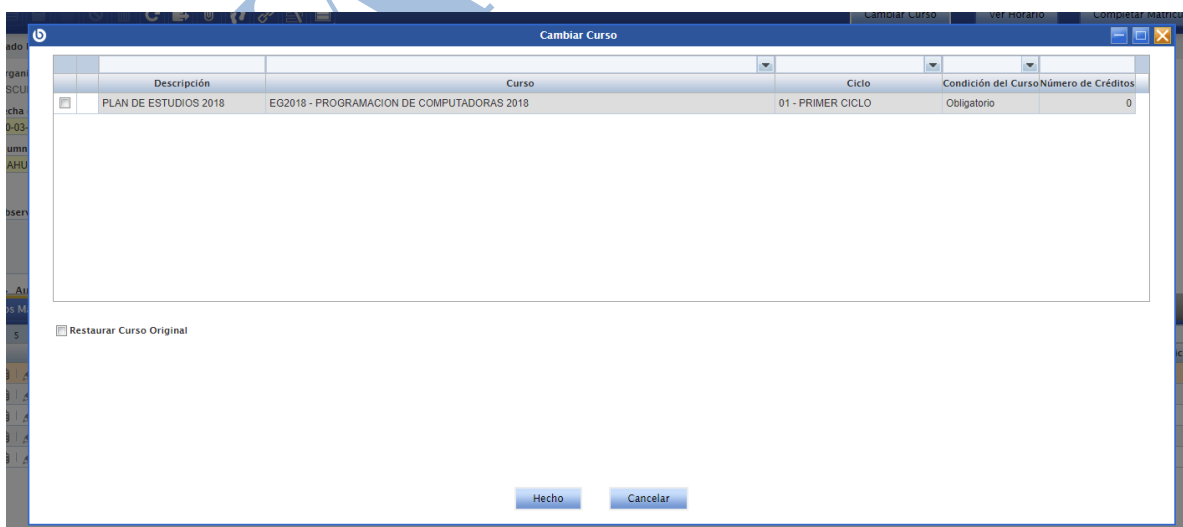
Cambiar Curso
Ver Horario
Completar Matrícu

Cambiar Curso

| | Descripción | Curso | Ciclo | Condición del Curso | Número de Créditos |
|---|---|---|---|---|---|
| | PLAN DE ESTUDIOS 2018 | EG2018 - PROGRAMACION DE COMPUTADORAS 2018 | 01 - PRIMER CICLO | Obligatorio | 0 |

Restaurar Curso Original

Hecho
Cancelar